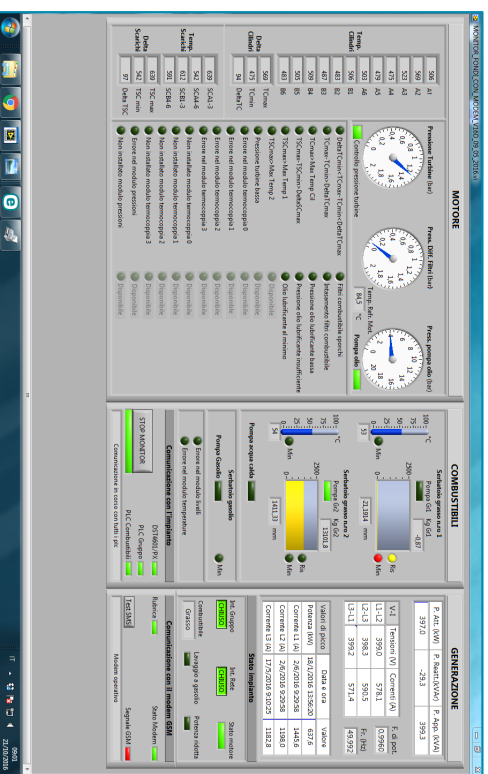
MONITOR_FOLD_CONTROL_BRK_19_09_2016.vi

MOTORE

Temp. Cilindri
586 A1
569 A2
523 A3
475 A4
501 A5
507 A6
503 B1
481 B2
487 B3
509 B4
505 B5
483 B6

Delta Cilindri
560 TCmax
471 TCmin
94 DeltaTC

Temp. Scarichi
639 SCA1-3
542 SCA4-6
617 SCB1-3
591 SCB4-6

Delta Scarichi
639 TSC max
542 TSC min
97 Delta TSC

Pressione Turbine (bar)
Press. Diff. Filtri (bar)
Press. pompa olio (bar)
Controllo pressione turbine
Temp. Ref. Mot.
84.5 °C
Pompa olio

DeltaT TCmax-TCmin>DeltaT TCmax
TCmax-TCmin>DeltaT TCmax
TCmax>Max Temp Cil
TSCmax-TSCmin>DeltaTSCmax
TSCmax>Max Temp 1
TSCmax>Max Temp 2
Pressione turbine bassa
Errore nel modulo termocoppie 0
Errore nel modulo termocoppie 1
Errore nel modulo termocoppie 2
Errore nel modulo termocoppie 3
Non installato modulo termocoppie 0
Non installato modulo termocoppie 1
Non installato modulo termocoppie 2
Non installato modulo termocoppie 3
Errore nel modulo pressioni
Non installato modulo pressioni

Filtri combustibile sporchi
Intasamento filtri combustibile
Pressione olio lubrificante bassa
Pressione olio lubrificante insufficiente
Olio lubrificante al minimo
Disponibile
Disponibile
Disponibile
Disponibile
Disponibile
Disponibile
Disponibile
Disponibile
Disponibile
Disponibile
Disponibile

COMBUSTIBILI

Serbatoio grasso n.ro 1
Pompa Gd. kg Gd.
-0.87
Ris.
Min
Serbatoio grasso n.ro 2
Pompa Gd2 kg Gd2
1301.8
21.1994 mm
Ris.
Min
Pompa acqua calda
Serbatoio gasolio
1411.33 mm
Min
Pompa Gasolio
Errore nel modulo livelli
Errore nel modulo temperature

Comunicazione con l'impianto
STOP MONITOR
DTIMEOUT(ms)
PLC Gruppo
PLC Combustibili
Comunicazione in corso con tutti i plc

GENERAZIONE

| P. Att. (kW) | P. Reatt.(kVAr) | P. App. (kVA) |
|---|---|---|
| 397.0 | -29.3 | 399.3 |

| V-L | Tensioni (V) | Correnti (A) | F. di pot. |
|---|---|---|---|
| L1-L2 | 399.0 | 578.1 | 0.9960 |
| L2-L3 | 398.3 | 590.5 | Fr. (Hz) |
| L3-L1 | 399.2 | 571.4 | 49.992 |

| Valori di picco | Data e ora | Valore |
|---|---|---|
| Potenza (kW) | 18/1/2016 13:36:20 | 637.6 |
| Corrente L1 (A) | 2/6/2016 9:29:58 | 1445.6 |
| Corrente L2 (A) | 2/6/2016 9:29:58 | 1198.0 |
| Corrente L3 (A) | 17/5/2016 9:10:35 | 1182.8 |

Stato impianto
Int. Gruppo
CHIUSO
Int. Rete
CHIUSO
Stato motore
Combustibile
Grasso
Lavaggio a gasolio
Potenza ridotta

Comunicazioni con il modem GSM
Rubrica
Stato Modem
Test SMS
Segnale GSM
Modem operativo

09:01
22/10/2016